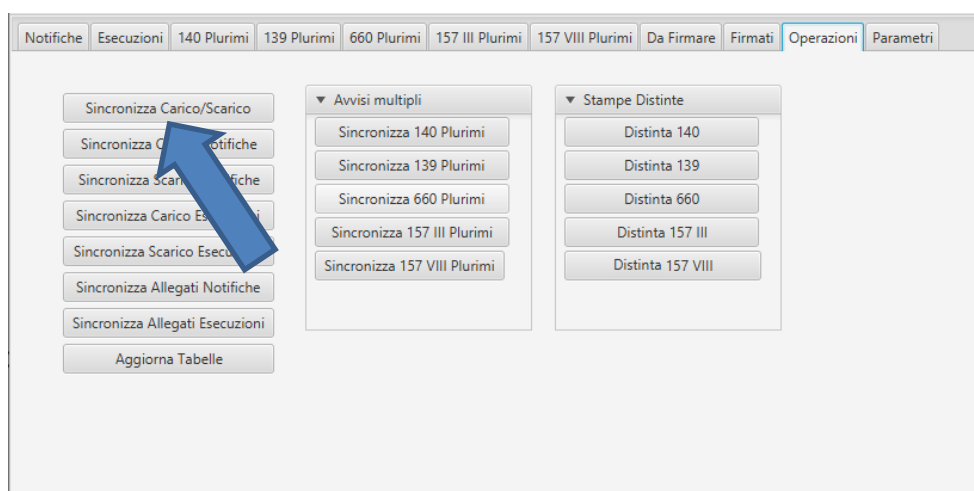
Notifiche | Esecuzioni | 140 Plurimi | 139 Plurimi | 660 Plurimi | 157 III Plurimi | 157 VIII Plurimi | Da Firmare | Firmati | Operazioni | Parametri

Sincronizza Carico/Scarico
Sincronizza C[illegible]otifiche
Sincronizza Scar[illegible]fiche
Sincronizza Carico Es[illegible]i
Sincronizza Scarico Esecu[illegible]
Sincronizza Allegati Notifiche
Sincronizza Allegati Esecuzioni
Aggiorna Tabelle

▼ Avvisi multipli
Sincronizza 140 Plurimi
Sincronizza 139 Plurimi
Sincronizza 660 Plurimi
Sincronizza 157 III Plurimi
Sincronizza 157 VIII Plurimi

▼ Stampe Distinte
Distinta 140
Distinta 139
Distinta 660
Distinta 157 III
Distinta 157 VIII